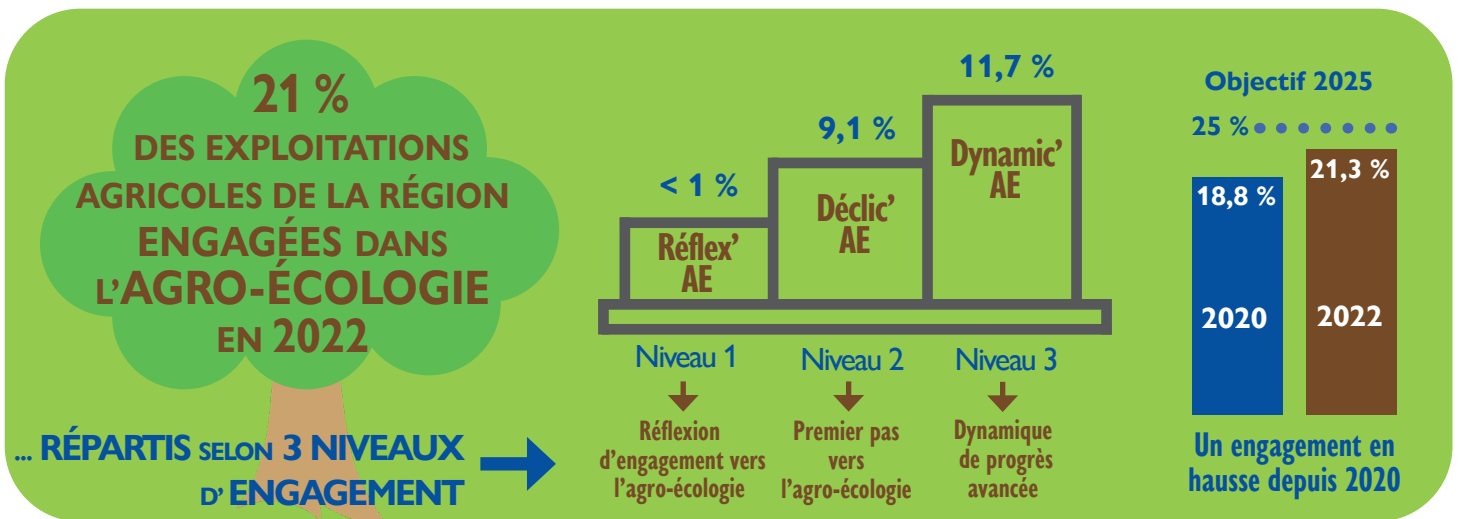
21 %
DES EXPLOITATIONS AGRICOLES DE LA RÉGION ENGAGÉES DANS L'AGRO-ÉCOLOGIE EN 2022

... RÉPARTIS SELON 3 NIVEAUX D'ENGAGEMENT

< 1 %
Réflex' AE
9,1 %
Déclic' AE
11,7 %
Dynamic' AE

Niveau 1
Réflexion d'engagement vers l'agro-écologie

Niveau 2
Premier pas vers l'agro-écologie

Niveau 3
Dynamique de progrès avancée

Objectif 2025
25 %
18,8 %
2020
21,3 %
2022
Un engagement en hausse depuis 2020